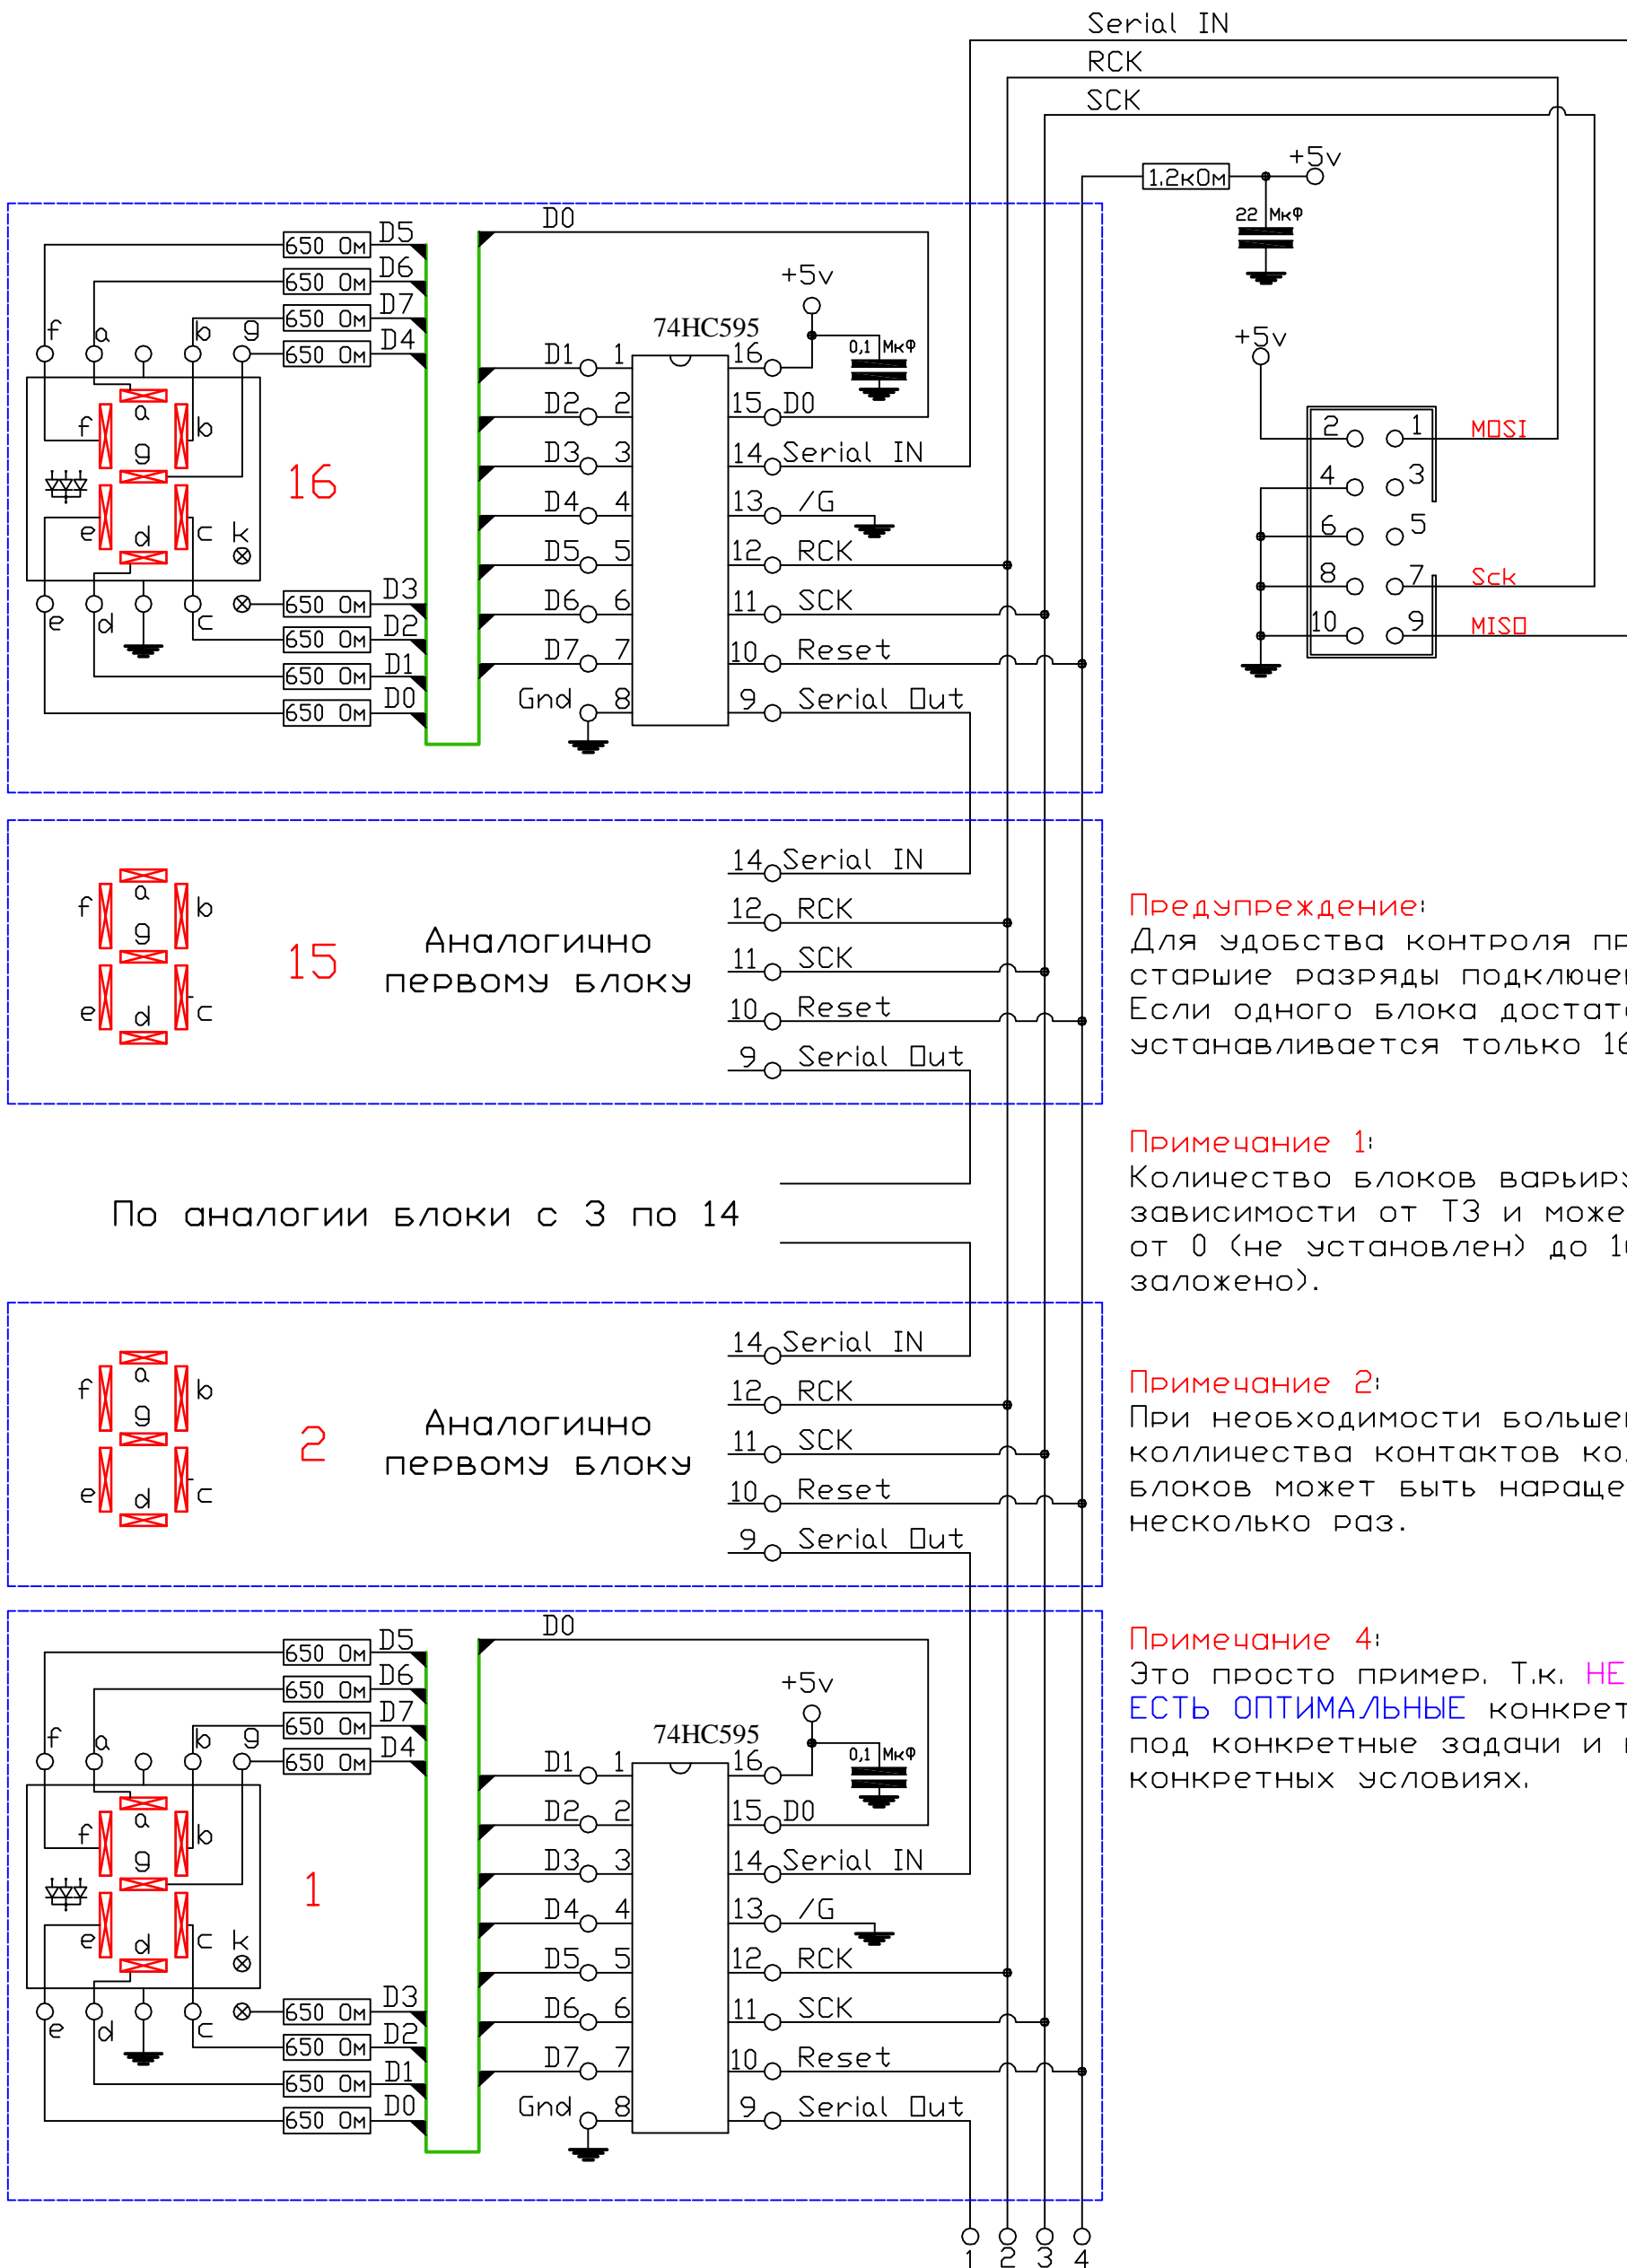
Serial IN
RCK
SCK
1,2кОм
+5v
22 Мкф
+5v
2 1 MOSI
4 3
6 5
8 7 Sck
10 9 MISO

650 Ом D5
650 Ом D6
650 Ом D7
650 Ом D4
D0
+5v
74HC595
f a b g
a
f b
g
16
e c k
d
650 Ом D3
650 Ом D2
650 Ом D1
650 Ом D0
e d c
D1 1 16
D2 2 15 D0
D3 3 14 Serial IN
D4 4 13 /G
D5 5 12 RCK
D6 6 11 SCK
D7 7 10 Reset
Gnd 8 9 Serial Out
0,1 Мкф

a
f b
g
15
e c
d
Аналогично первому блоку
14 Serial IN
12 RCK
11 SCK
10 Reset
9 Serial Out

Предупреждение:
Для удобства контроля пр
старшие разряды подключе
Если одного блока достат
устанавливается только 16

Примечание 1:
Количество блоков варьир
зависимости от ТЗ и може
от 0 (не установлен) до 1
заложено).

По аналогии блоки с 3 по 14

a
f b
g
2
e c
d
Аналогично первому блоку
14 Serial IN
12 RCK
11 SCK
10 Reset
9 Serial Out

Примечание 2:
При необходимости больше
колличества контактов ко
блоков может быть нараще
несколько раз.

650 Ом D5
650 Ом D6
650 Ом D7
650 Ом D4
D0
+5v
74HC595
f a b g
a
f b
g
1
e c k
d
650 Ом D3
650 Ом D2
650 Ом D1
650 Ом D0
e d c
D1 1 16
D2 2 15 D0
D3 3 14 Serial IN
D4 4 13 /G
D5 5 12 RCK
D6 6 11 SCK
D7 7 10 Reset
Gnd 8 9 Serial Out
0,1 Мкф

Примечание 4:
Это просто пример. Т.к. НЕ
ЕСТЬ ОПТИМАЛЬНЫЕ конкрет
под конкретные задачи и
конкретных условиях.

1 2 3 4